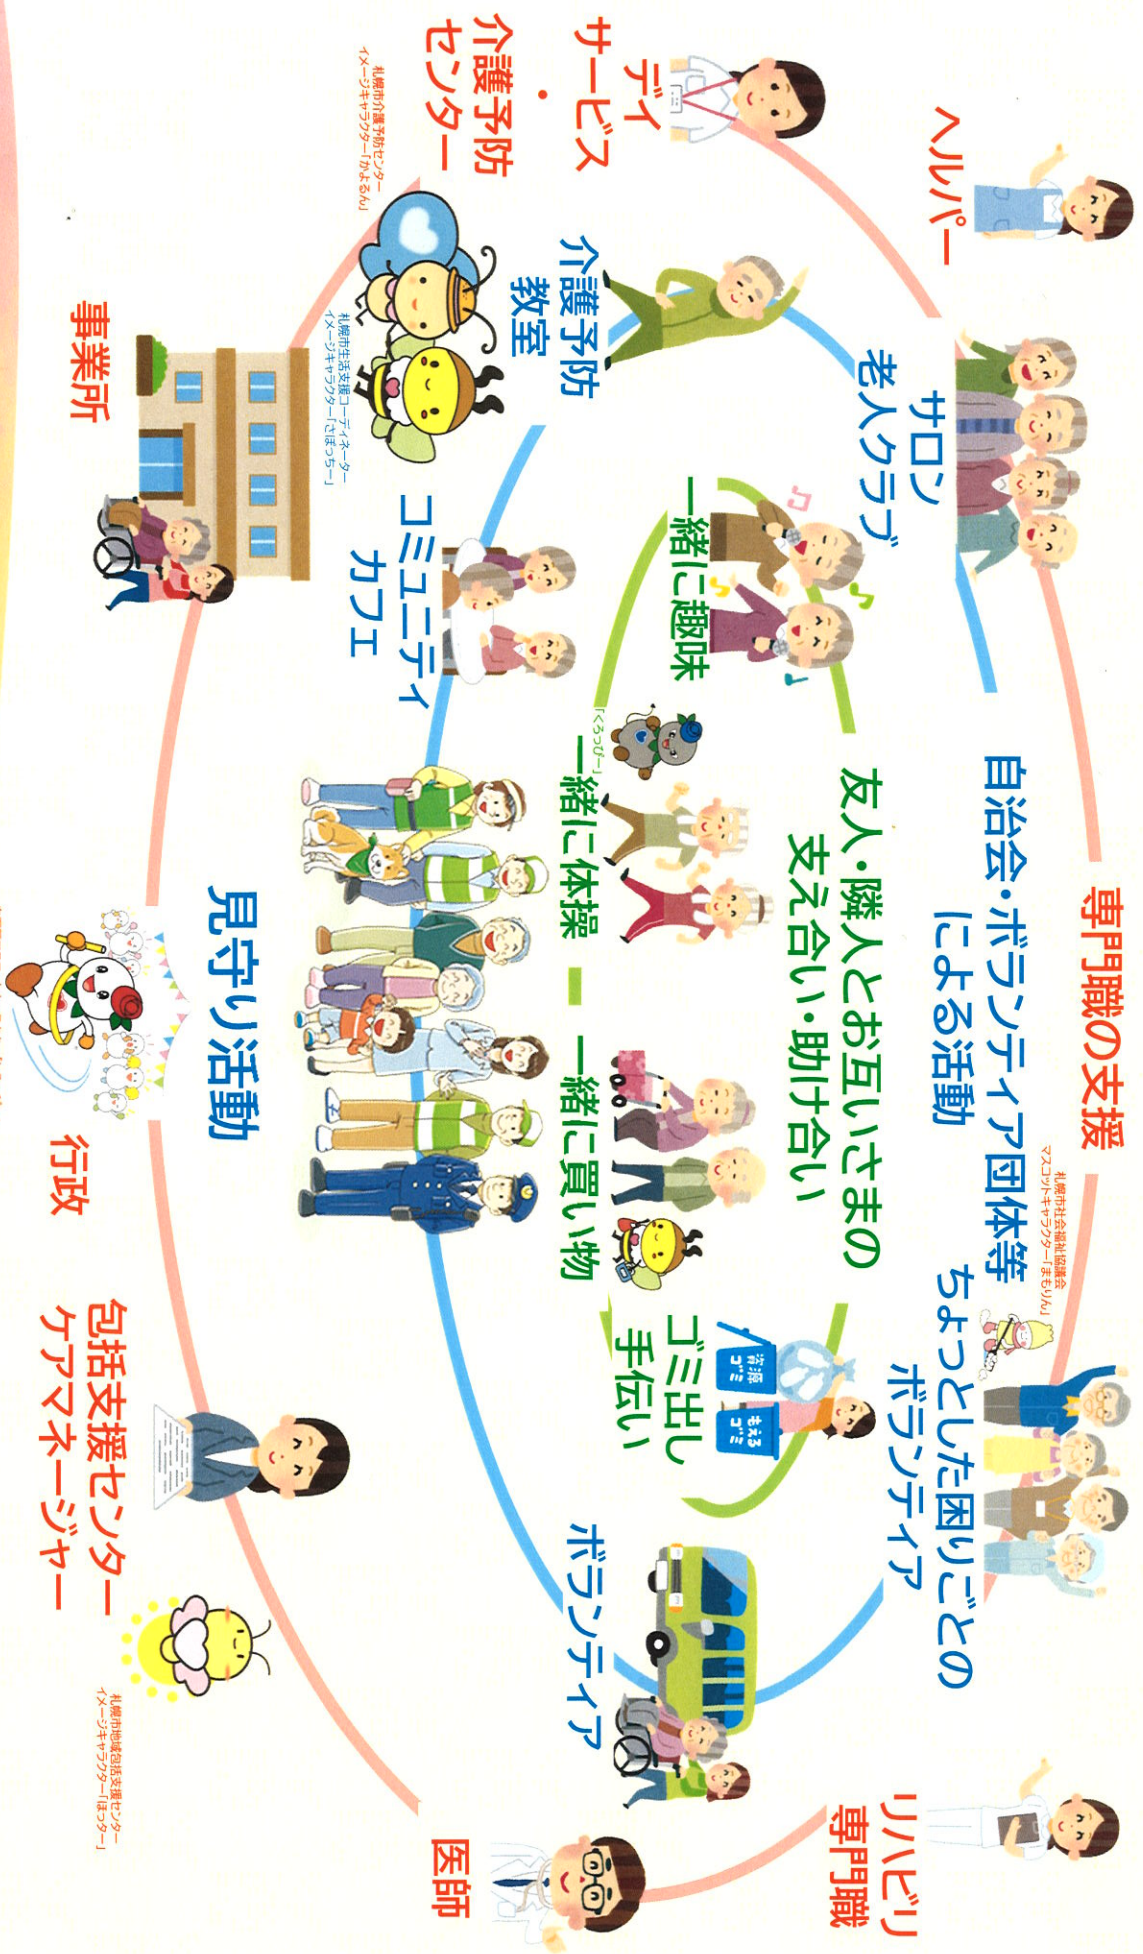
専門職の支援

自治会・ボランティア団体等による活動

友人・隣人とお互いさまの支え合い・助け合い

見守り活動

ヘルパー

デイサービス・介護予防センター

札幌市介護予防センターイメージキャラクター「かよるん」

事業所

介護予防教室

札幌市生活支援コーディネーターイメージキャラクター「さぽっちー」

サロン老人クラブ

コミュニティカフェ

一緒に趣味

一緒に体操

「くうぴー」

一緒に買い物

ゴミ出し手伝い

資源ゴミ

燃えるゴミ

札幌市社会福祉協議会マスコットキャラクター「まもりん」

ちょっとした困りごとのボランティア

ボランティア

リハビリ専門職

医師

札幌市地域包括支援センターイメージキャラクター「ほっター」

包括支援センターケアマネージャー

行政